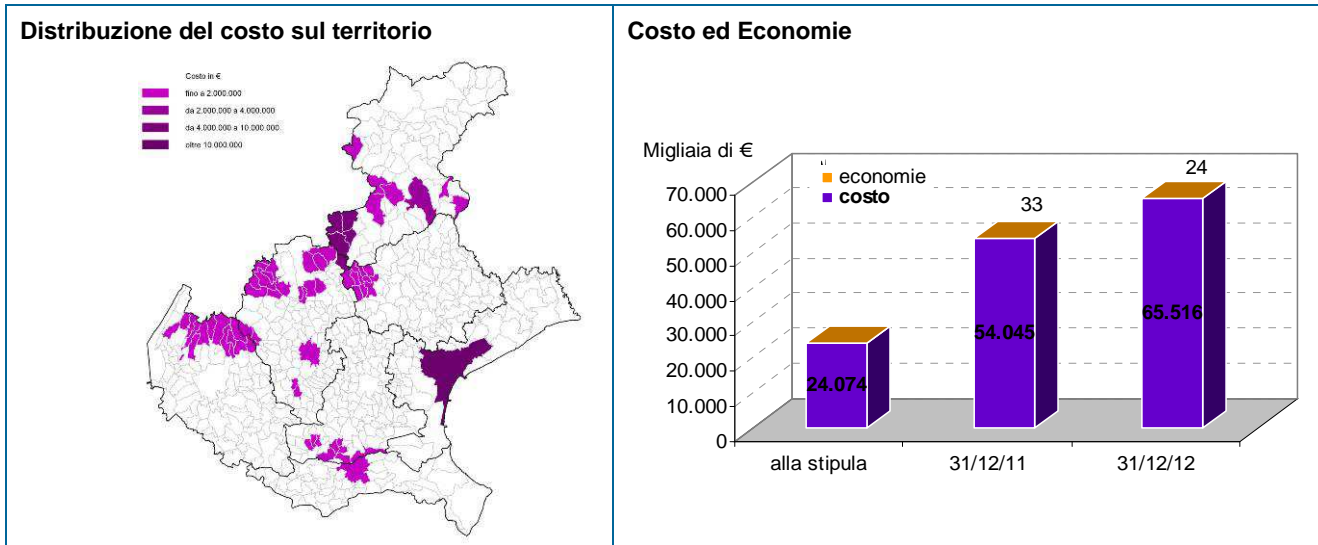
Distribuzione del costo sul territorio

Costo in €
fino a 2.000.000
da 2.000.000 a 4.000.000
da 4.000.000 a 10.000.000
oltre 10.000.000

Costo ed Economie

Migliaia di €

economie
costo

70.000
60.000
50.000
40.000
30.000
20.000
10.000
0

24.074
54.045
65.516
33
24

alla stipula
31/12/11
31/12/12